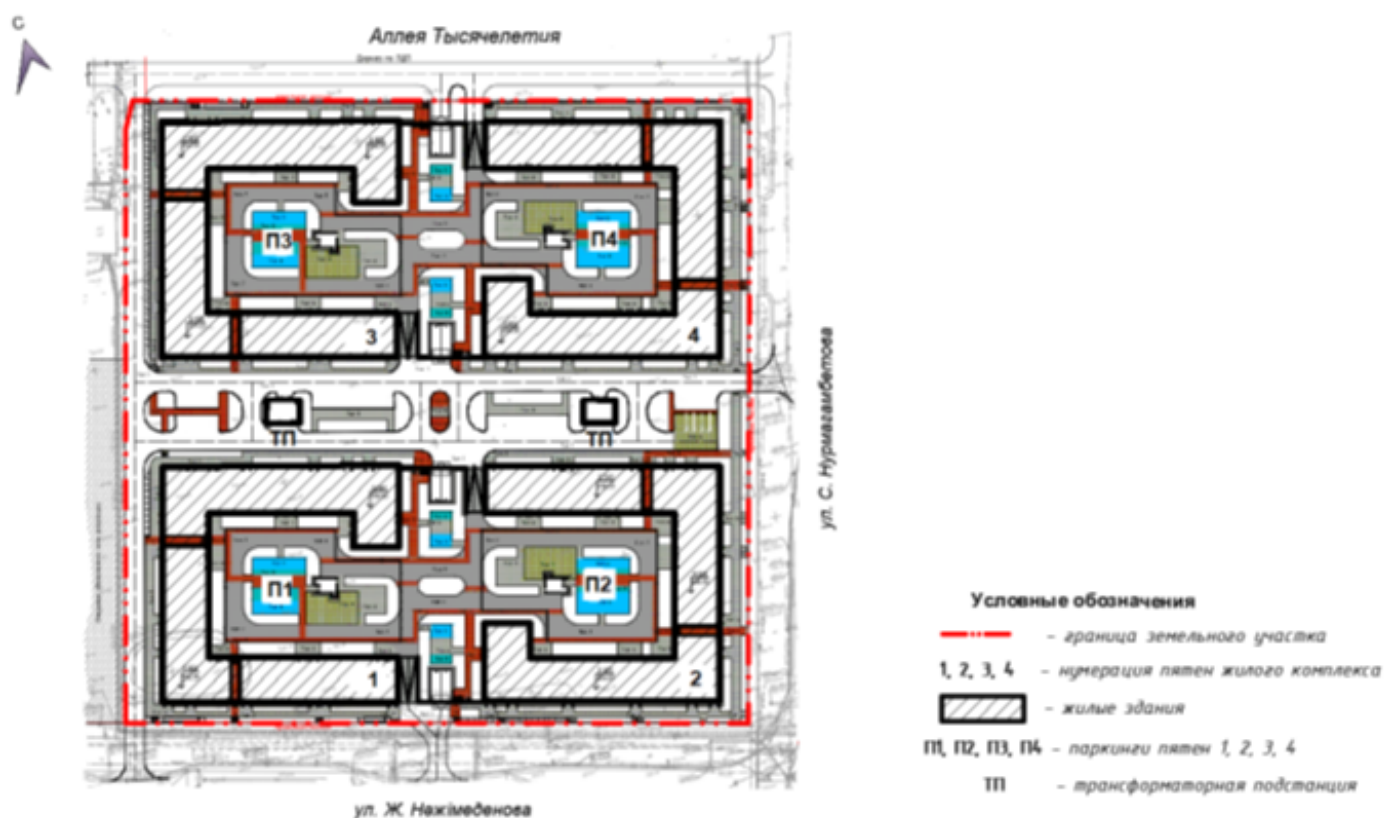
С

Аллея Тысячелетия

П3

П4

3

4

ТП

ТП

ул. С. Нурмагамбетова

П1

П2

1

2

ул. Ж. Нәжімеденова

Условные обозначения

- граница земельного участка

1, 2, 3, 4 - нумерация пятен жилого комплекса

- жилые здания

П1, П2, П3, П4 - паркинги пятен 1, 2, 3, 4

ТП - трансформаторная подстанция